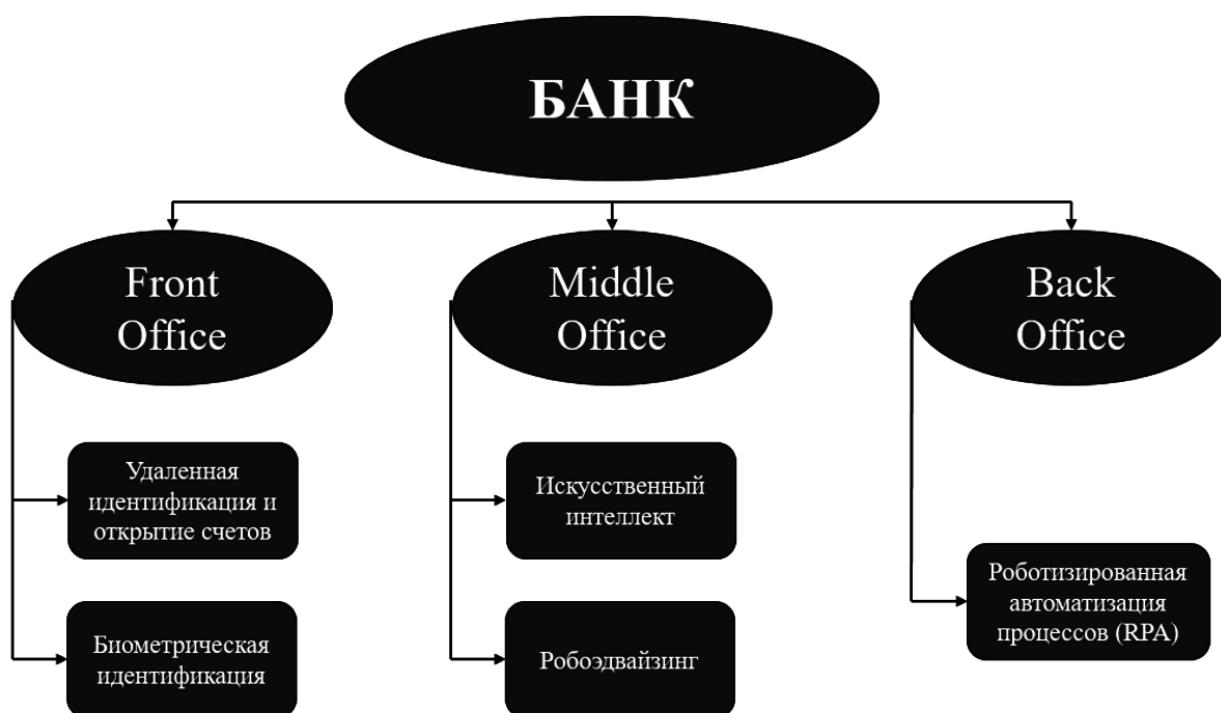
БАНК

Front Office

Удаленная идентификация и открытие счетов

Биометрическая идентификация

Middle Office

Искусственный интеллект

Робоэдвайзинг

Back Office

Роботизированная автоматизация процессов (RPA)